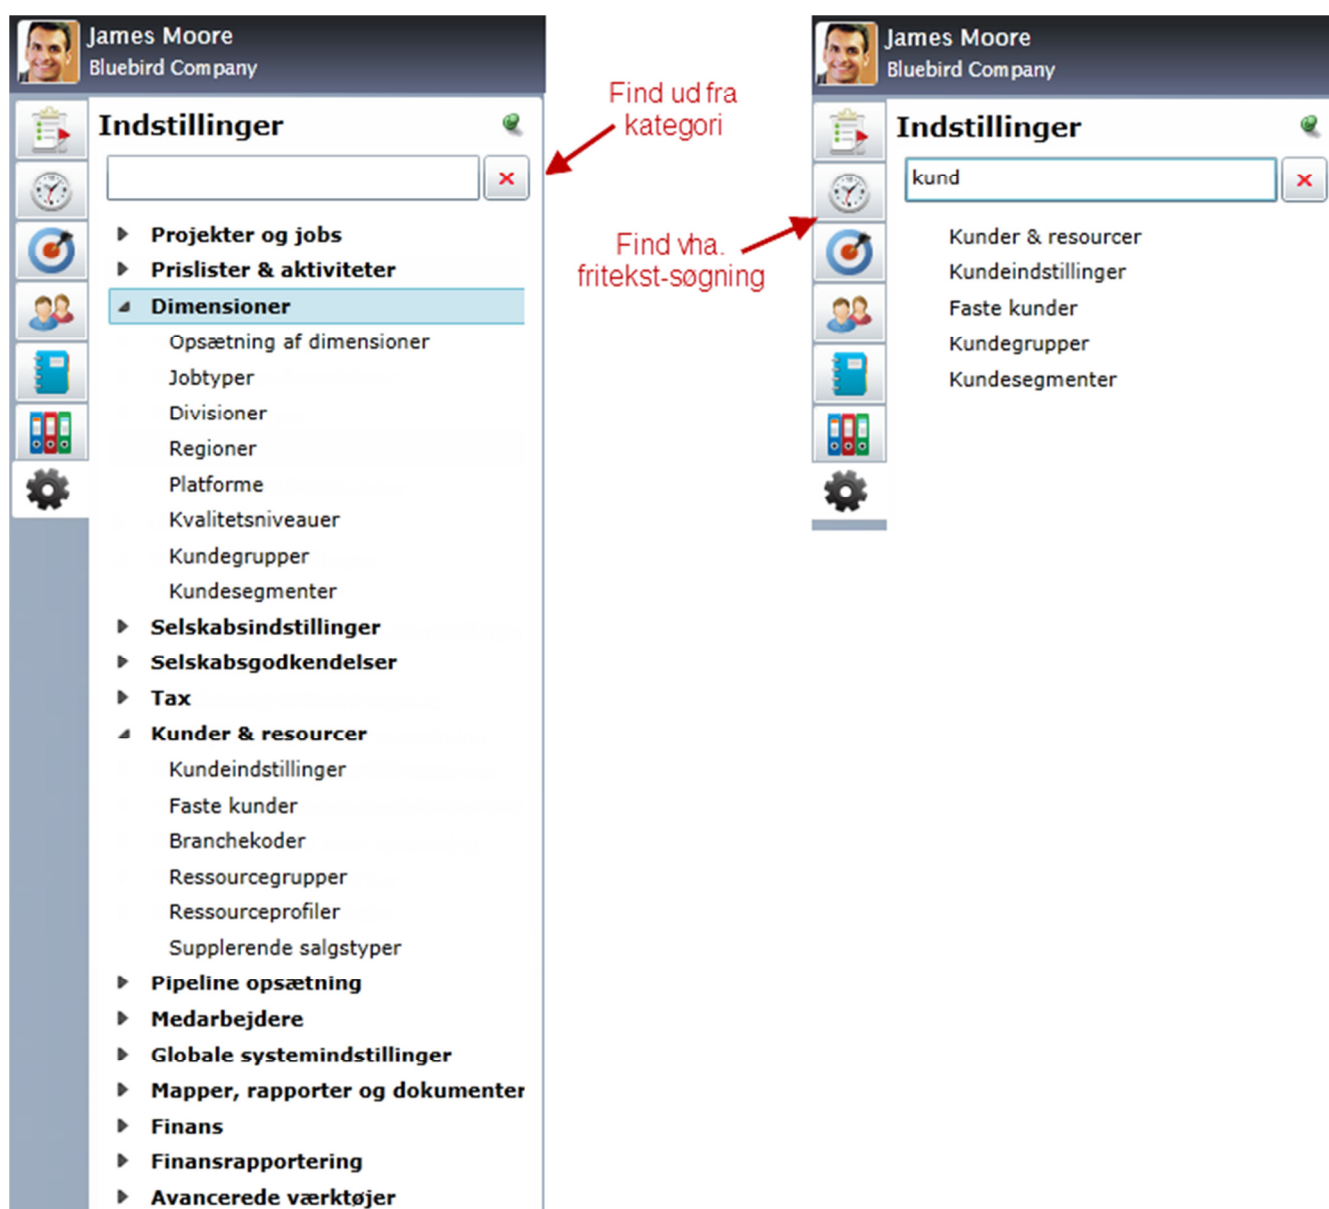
James Moore
Bluebird Company

Indstillinger

Projekter og jobs
Prislister & aktiviteter
Dimensioner
Opsætning af dimensioner
Jobtyper
Divisioner
Regioner
Platforme
Kvalitetsniveauer
Kundegrupper
Kundesegmenter
Selskabsindstillinger
Selskabsgodkendelser
Tax
Kunder & resourcer
Kundeindstillinger
Faste kunder
Branchekoder
Ressourcegrupper
Ressourceprofiler
Supplerende salgstyper
Pipeline opsætning
Medarbejdere
Globale systemindstillinger
Mapper, rapporter og dokumenter
Finans
Finansrapportering
Avancerede værktøjer

Find ud fra kategori

Find vha. fritekst-søgning

James Moore
Bluebird Company

Indstillinger

kund

Kunder & resourcer
Kundeindstillinger
Faste kunder
Kundegrupper
Kundesegmenter